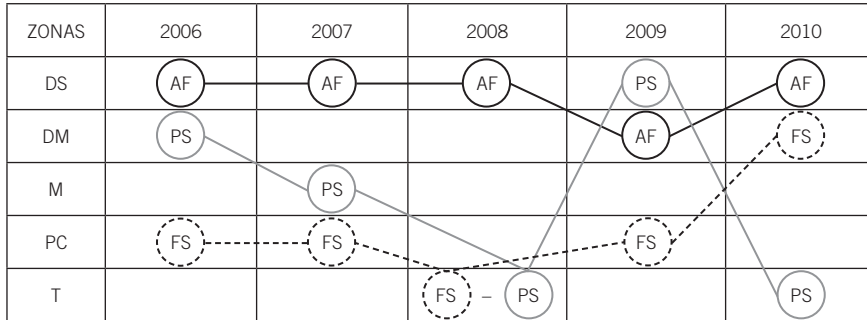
| ZONAS | 2006 | 2007 | 2008 | 2009 | 2010 |
|---|---|---|---|---|---|
| DS | AF | AF | AF | PS | AF |
| DM | PS | | | AF | FS |
| M | | PS | | | |
| PC | FS | FS | | FS | |
| T | | | FS – PS | | PS |